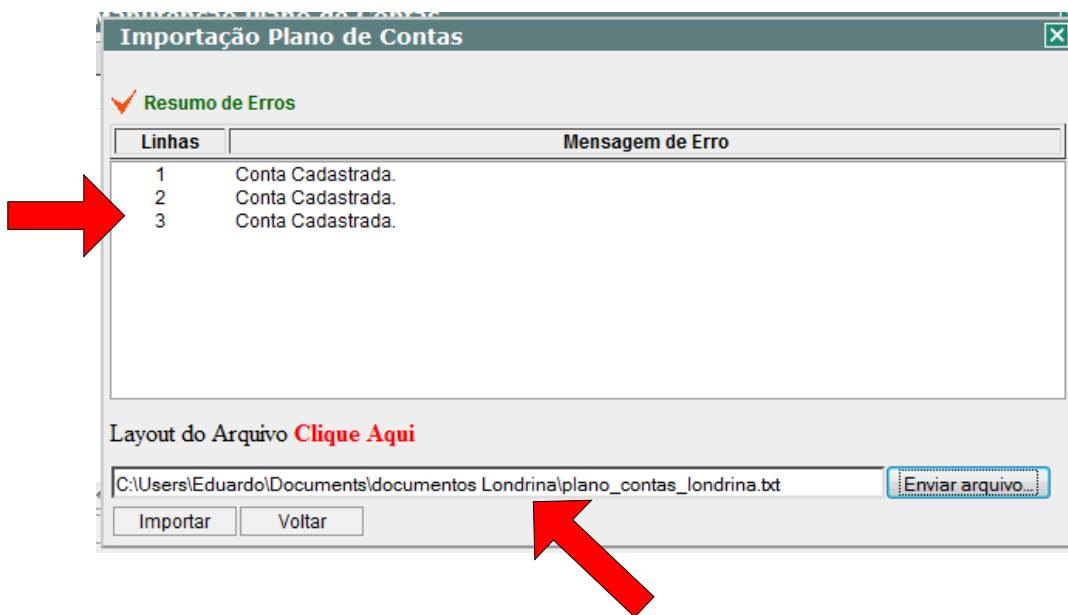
Importação Plano de Contas

Resumo de Erros

| Linhas | Mensagem de Erro |
|---|---|
| 1 | Conta Cadastrada. |
| 2 | Conta Cadastrada. |
| 3 | Conta Cadastrada. |

Layout do Arquivo Clique Aqui

C:\Users\Eduardo\Documents\documentos Londrina\plano_contas_londrina.txt

Enviar arquivo...

Importar

Voltar